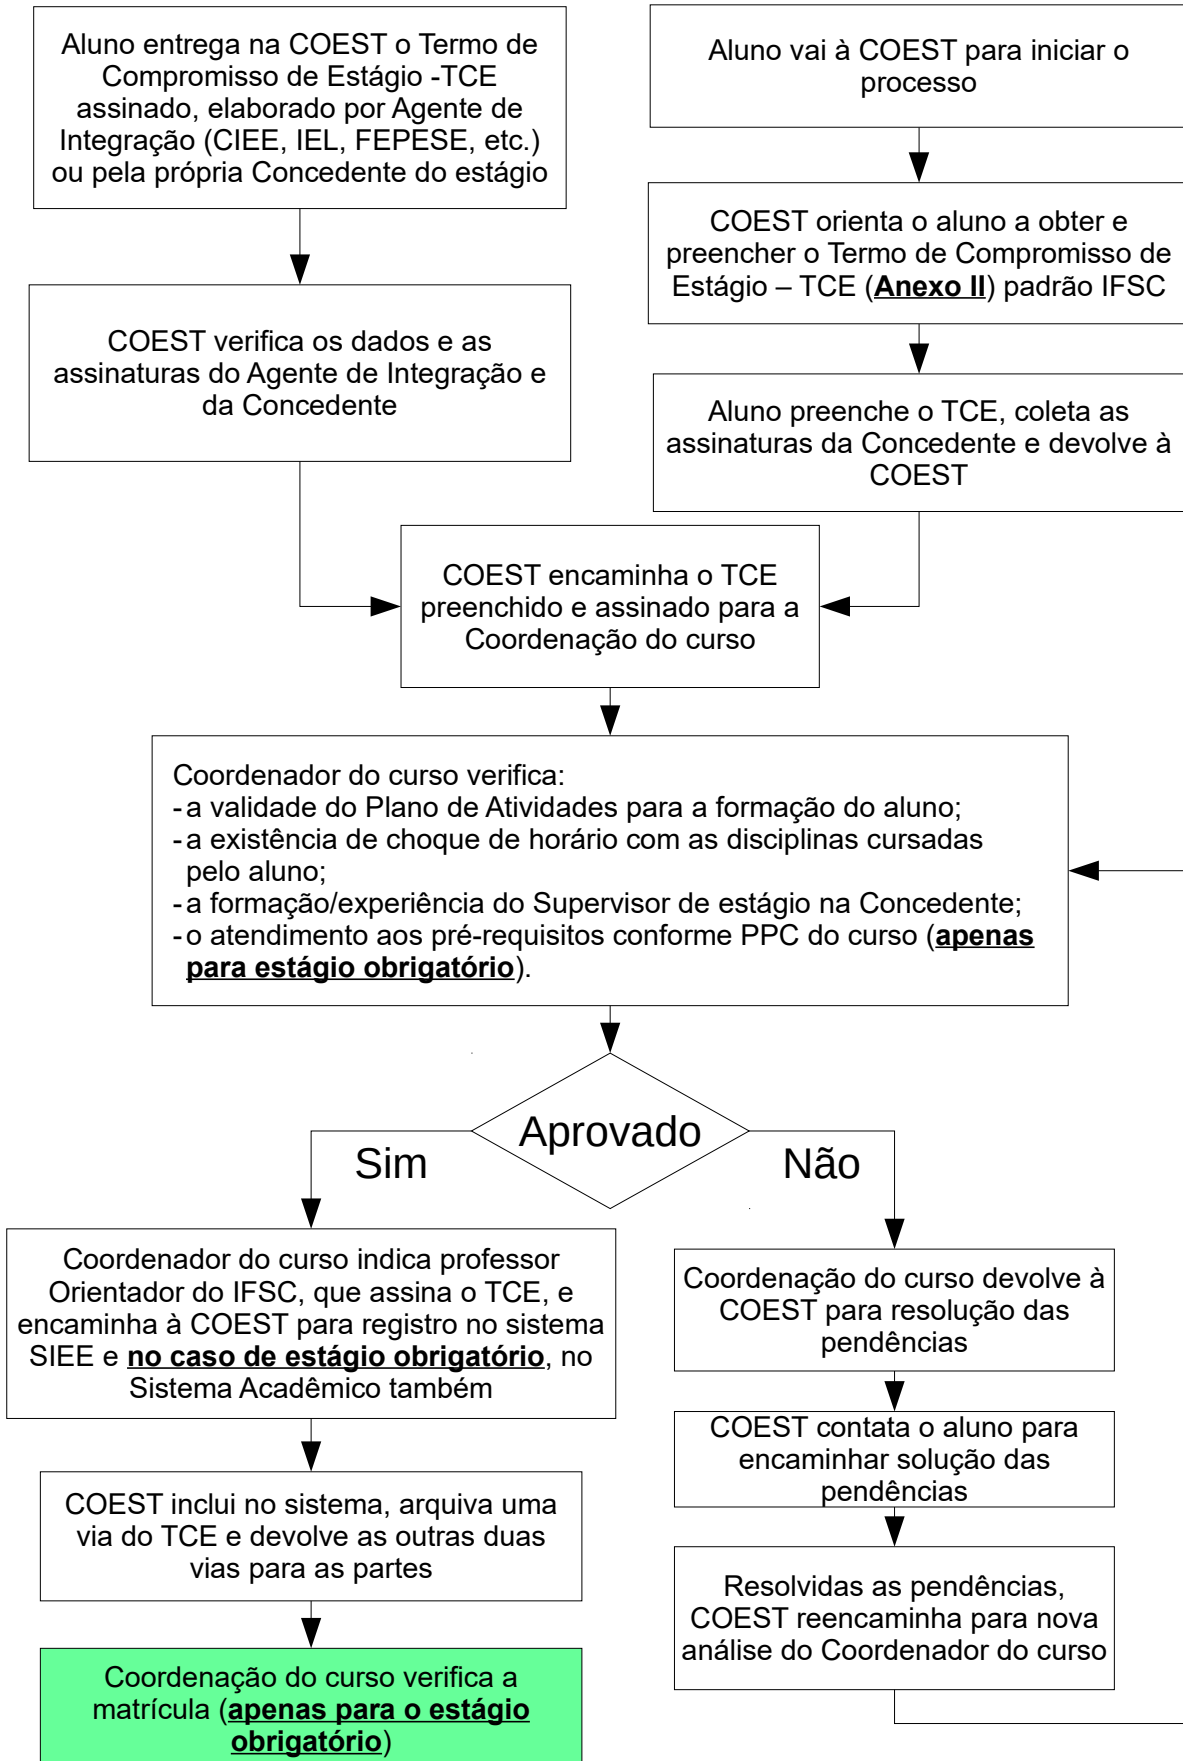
Aluno entrega na COEST o Termo de Compromisso de Estágio -TCE assinado, elaborado por Agente de Integração (CIEE, IEL, FEPESE, etc.) ou pela própria Concedente do estágio

Aluno vai à COEST para iniciar o processo

COEST orienta o aluno a obter e preencher o Termo de Compromisso de Estágio – TCE (**Anexo II**) padrão IFSC

COEST verifica os dados e as assinaturas do Agente de Integração e da Concedente

Aluno preenche o TCE, coleta as assinaturas da Concedente e devolve à COEST

COEST encaminha o TCE preenchido e assinado para a Coordenação do curso

Coordenador do curso verifica:
- a validade do Plano de Atividades para a formação do aluno;
- a existência de choque de horário com as disciplinas cursadas pelo aluno;
- a formação/experiência do Supervisor de estágio na Concedente;
- o atendimento aos pré-requisitos conforme PPC do curso (**apenas para estágio obrigatório**).

Aprovado

Sim

Não

Coordenador do curso indica professor Orientador do IFSC, que assina o TCE, e encaminha à COEST para registro no sistema SIEE e **no caso de estágio obrigatório**, no Sistema Acadêmico também

Coordenação do curso devolve à COEST para resolução das pendências

COEST contata o aluno para encaminhar solução das pendências

COEST inclui no sistema, arquiva uma via do TCE e devolve as outras duas vias para as partes

Resolvidas as pendências, COEST reencaminha para nova análise do Coordenador do curso

Coordenação do curso verifica a matrícula (**apenas para o estágio obrigatório**)